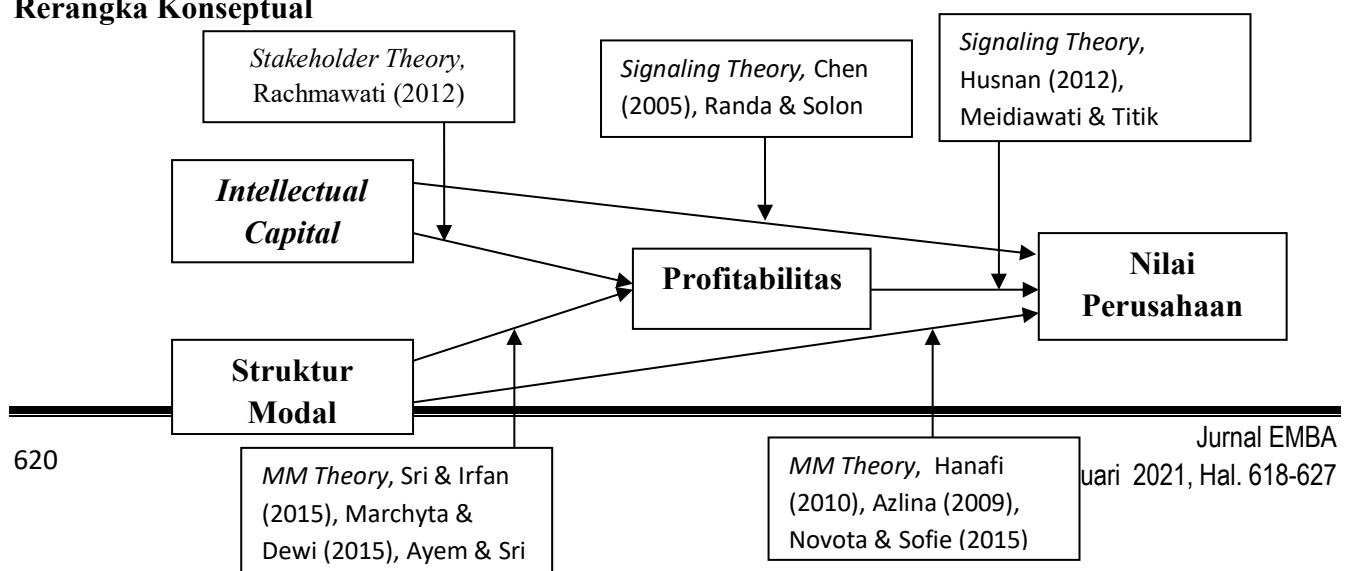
Rerangka Konseptual

Stakeholder Theory, Rachmawati (2012)

Signaling Theory, Chen (2005), Randa & Solon

Signaling Theory, Husnan (2012), Meidiawati & Titik

Intellectual Capital

Profitabilitas

Nilai Perusahaan

Struktur Modal

620

MM Theory, Sri & Irfan (2015), Marchyta & Dewi (2015), Ayem & Sri

MM Theory, Hanafi (2010), Azlina (2009), Novota & Sofie (2015)

Jurnal EMBA

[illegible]uari 2021, Hal. 618-627